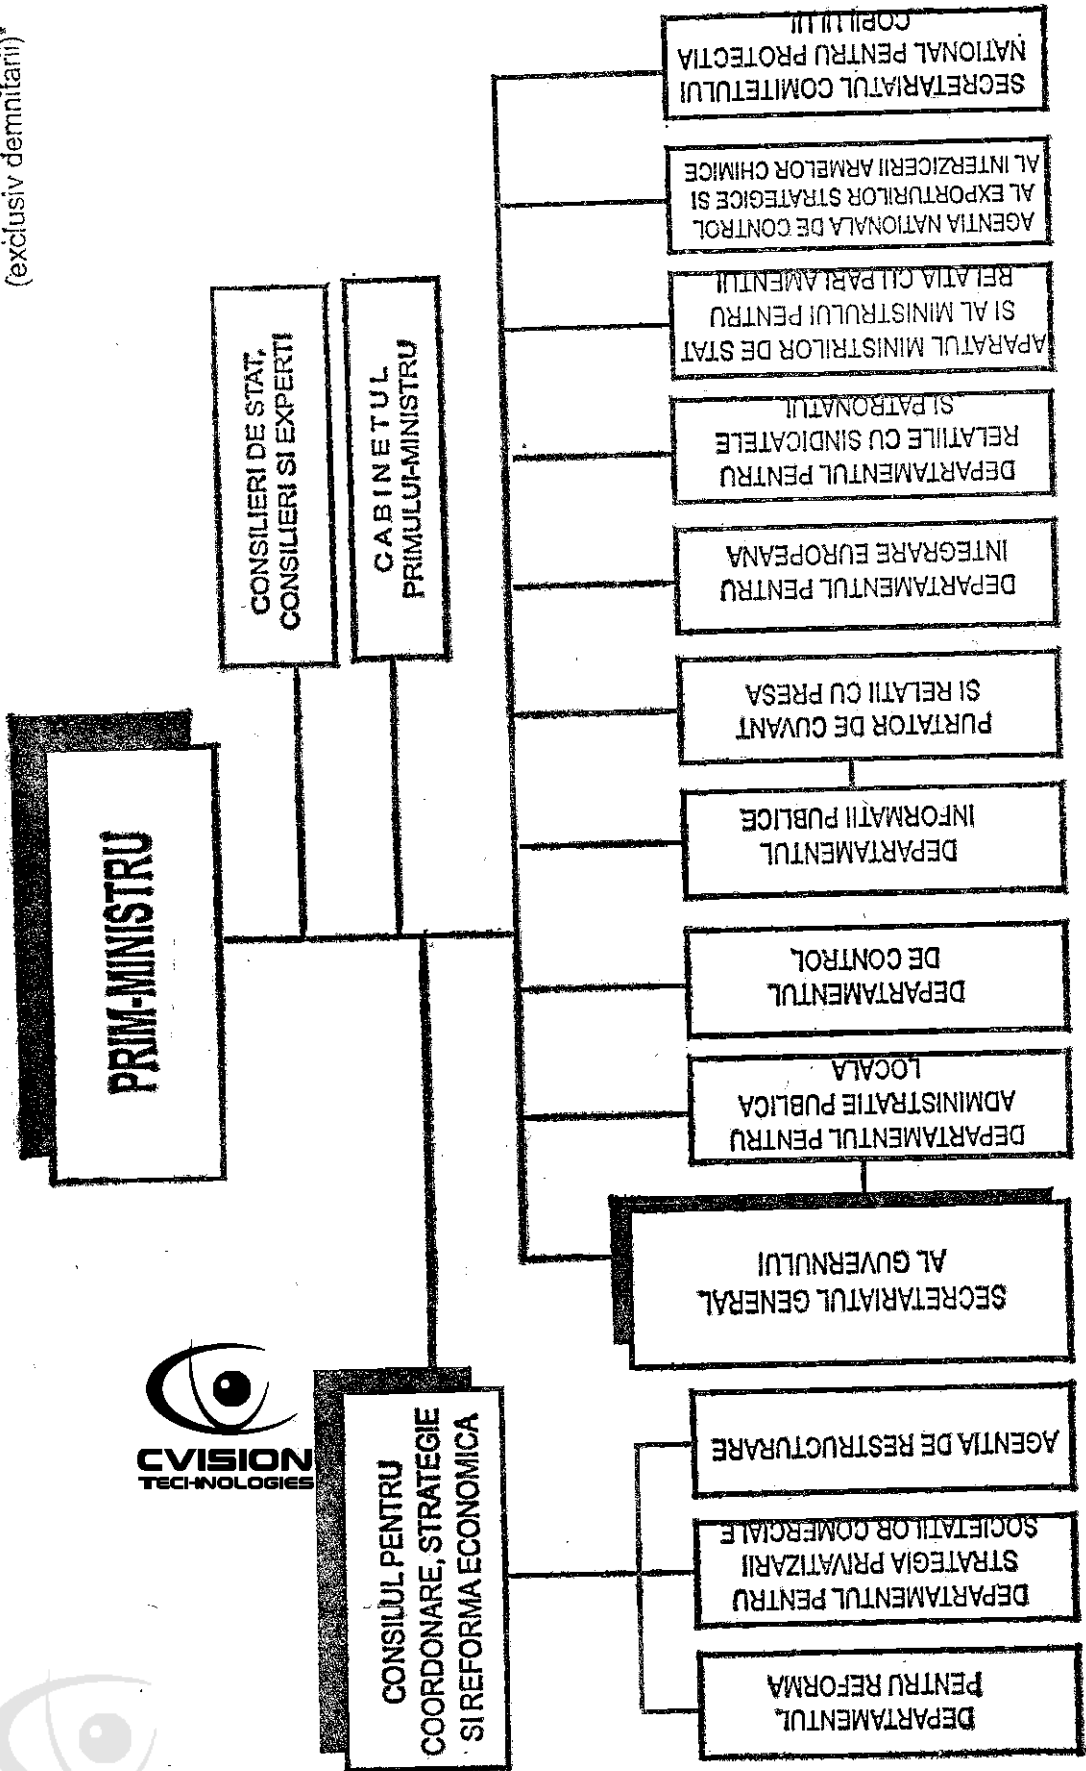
(exclusiv demnitari)*

PRIM-MINISTRU

CONSILIERI DE STAT, CONSILIERI SI EXPERTI

CABINETUL PRIMULUI-MINISTRU

CONSILIUL PENTRU COORDONARE, STRATEGIE SI REFORMA ECONOMICA

CVISION TECHNOLOGIES

SECRETARIATUL COMITETULUI NATIONAL PENTRU PROTECTIA COPILULUI

AGENTIA NATIONALA DE CONTROL AL EXPORTURILOR STRATEGICE SI AL INTERZICERII ARMELOR CHIMICE

APARATUL MINISTRILOR DE STAT SI AL MINISTRULUI PENTRU RELATIA CU PARLAMENTUL

DEPARTAMENTUL PENTRU RELATIILE CU SINDICATELE SI PATRONATUL

DEPARTAMENTUL PENTRU INTEGRARE EUROPEANA

PURTATOR DE CUVANT SI RELATII CU PRESA

DEPARTAMENTUL INFORMATII PUBLICE

DEPARTAMENTUL DE CONTROL

DEPARTAMENTUL PENTRU ADMINISTRATIE PUBLICA LOCALA

SECRETARIATUL GENERAL AL GUVERNULUI

AGENTIA DE RESTRUCTURARE

DEPARTAMENTUL PENTRU STRATEGIA PRIVATIZARII SOCIETATILOR COMERCIALE

DEPARTAMENTUL PENTRU REFORMA